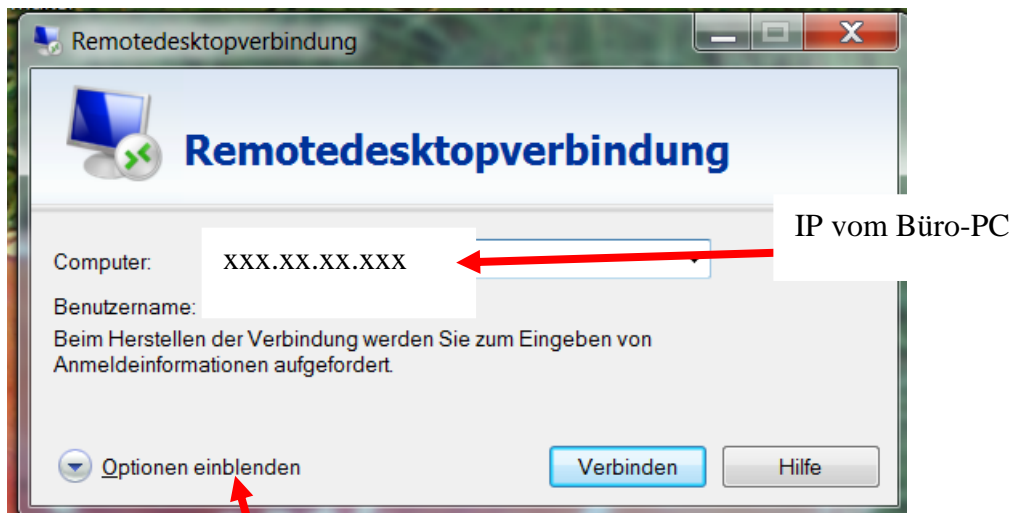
Remotedesktopverbindung

Remotedesktopverbindung

IP vom Büro-PC

Computer: xxx.xx.xx.xxx

Benutzername:

Beim Herstellen der Verbindung werden Sie zum Eingeben von Anmeldeinformationen aufgefordert.

Optionen einblenden

Verbinden

Hilfe